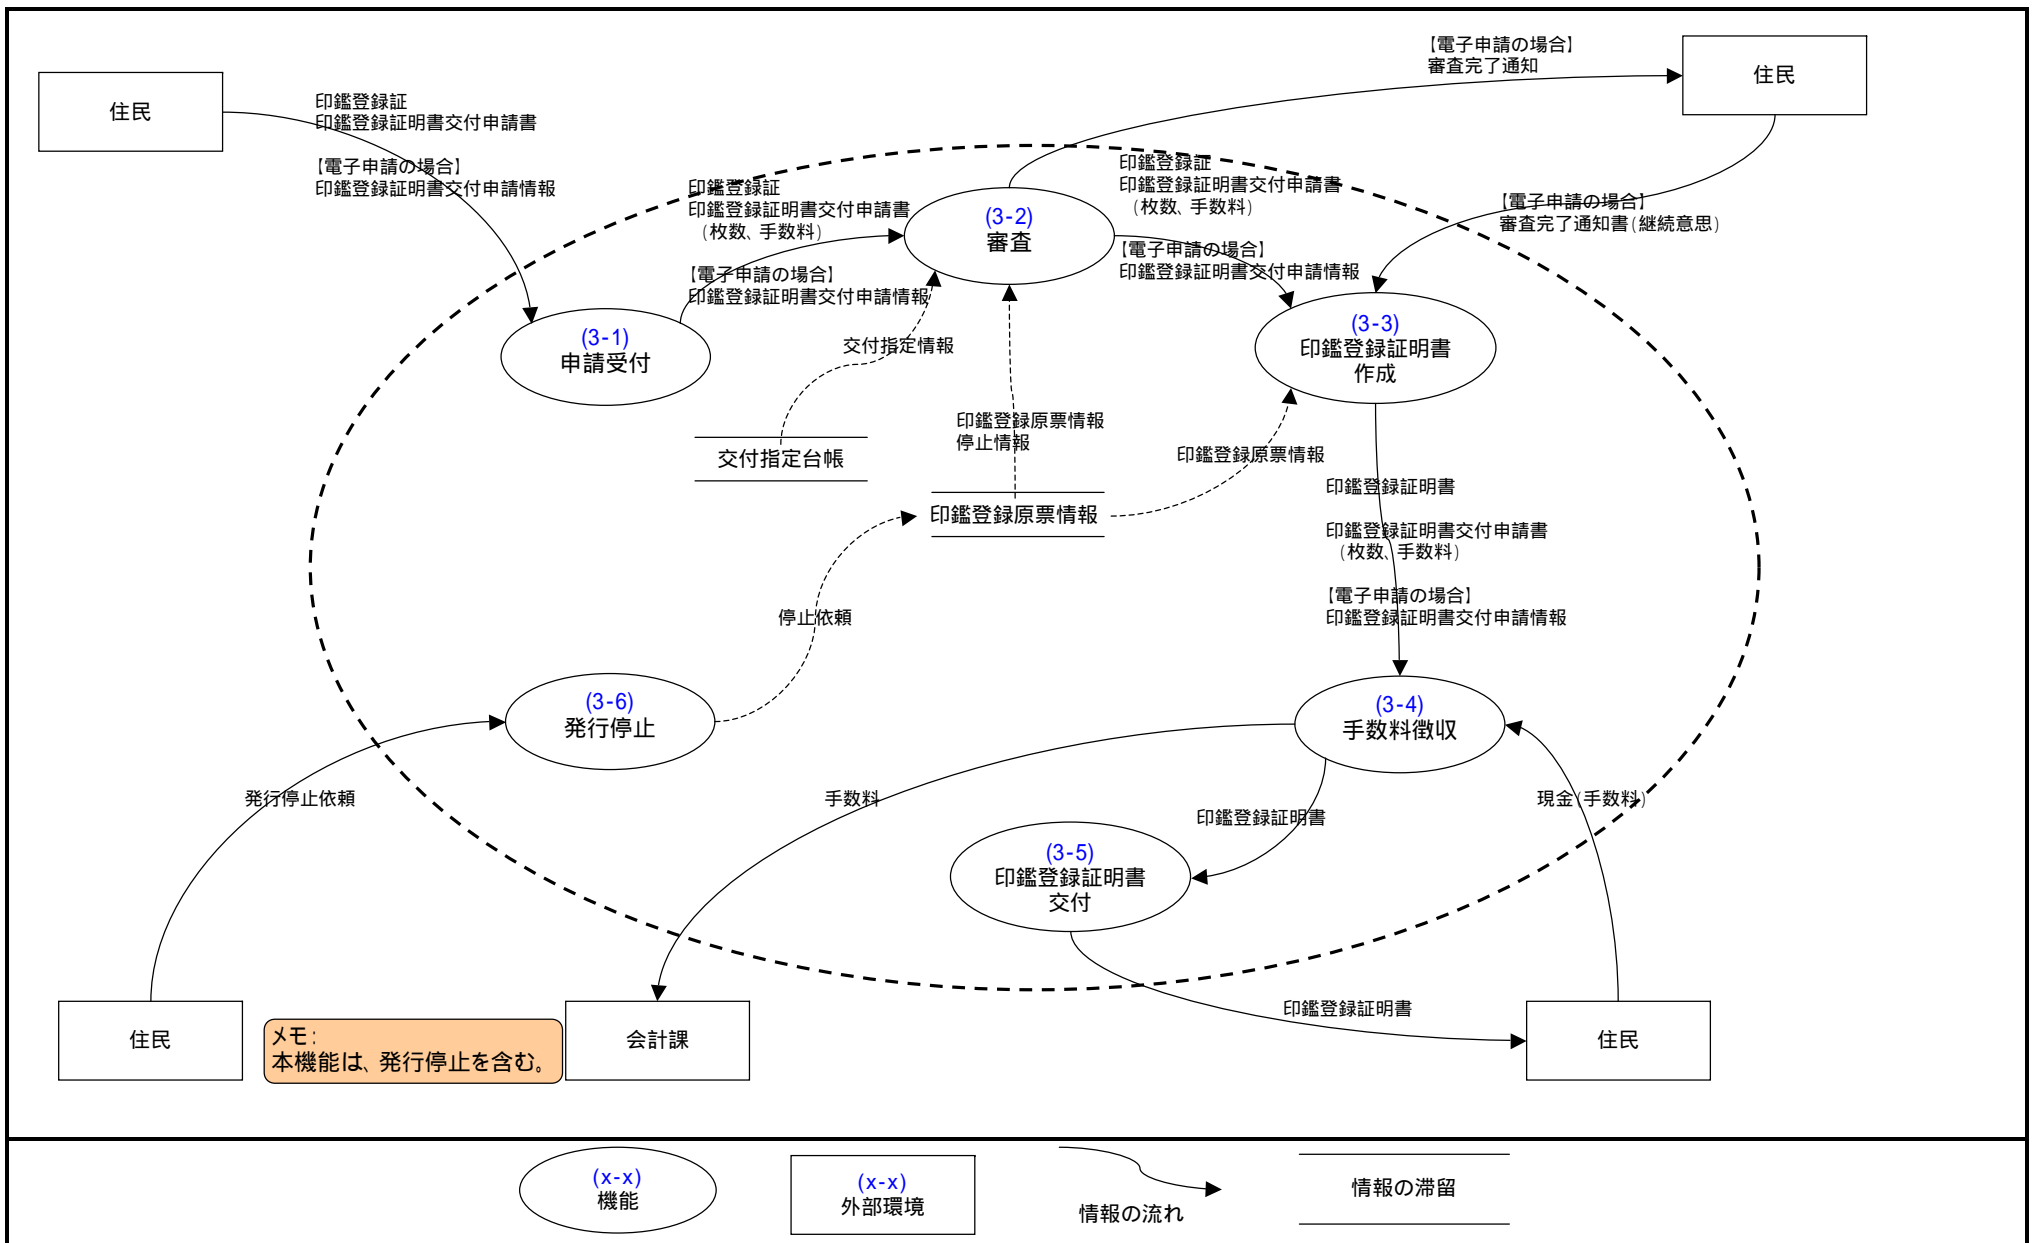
【電子申請の場合】
審査完了通知

住民

住民

印鑑登録証
印鑑登録証明書交付申請書

【電子申請の場合】
印鑑登録証明書交付申請情報

印鑑登録証
印鑑登録証明書交付申請書
（枚数、手数料）

(3-2)
審査

印鑑登録証
印鑑登録証明書交付申請書
（枚数、手数料）

【電子申請の場合】
審査完了通知書（継続意思）

【電子申請の場合】
印鑑登録証明書交付申請情報

【電子申請の場合】
印鑑登録証明書交付申請情報

(3-1)
申請受付

交付指定情報

(3-3)
印鑑登録証明書
作成

印鑑登録原票情報
停止情報

交付指定台帳

印鑑登録原票情報

印鑑登録証明書

印鑑登録原票情報

印鑑登録証明書交付申請書
（枚数、手数料）

【電子申請の場合】
印鑑登録証明書交付申請情報

停止依頼

(3-6)
発行停止

(3-4)
手数料徴収

発行停止依頼

手数料

現金（手数料）

印鑑登録証明書

(3-5)
印鑑登録証明書
交付

印鑑登録証明書

住民

メモ：
本機能は、発行停止を含む。

会計課

住民

(x-x)
機能

(x-x)
外部環境

情報の流れ

情報の滞留